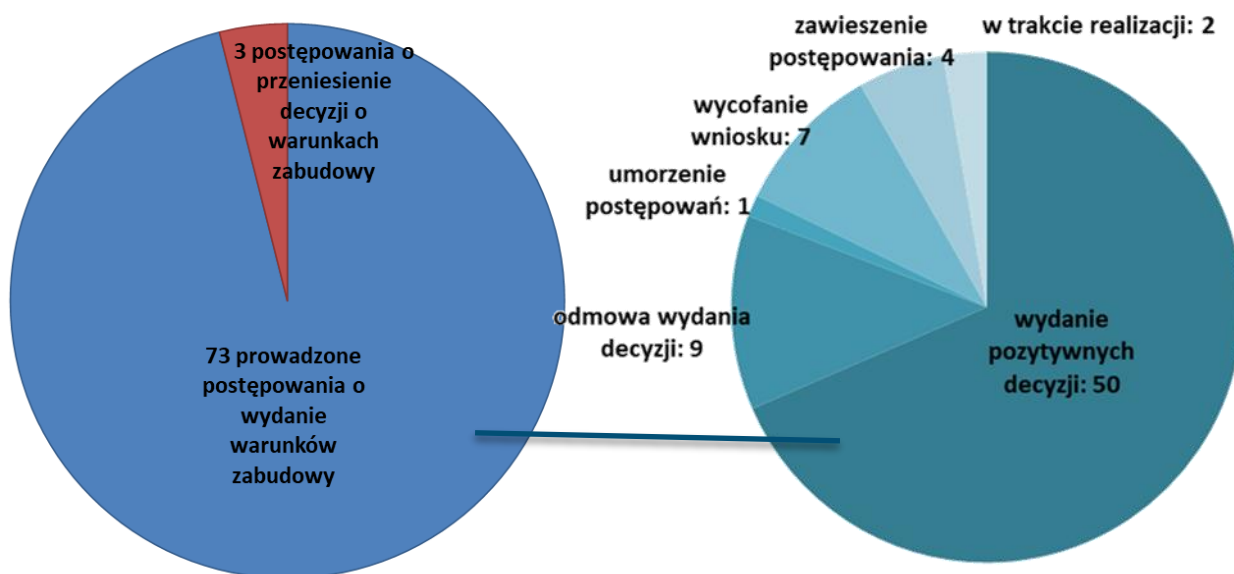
3 postępowania o przeniesienie decyzji o warunkach zabudowy

73 prowadzone postępowania o wydanie warunków zabudowy

zawieszenie postępowania: 4

w trakcie realizacji: 2

wycofanie wniosku: 7

umorzenie postępowań: 1

odmowa wydania decyzji: 9

wydanie pozytywnych decyzji: 50